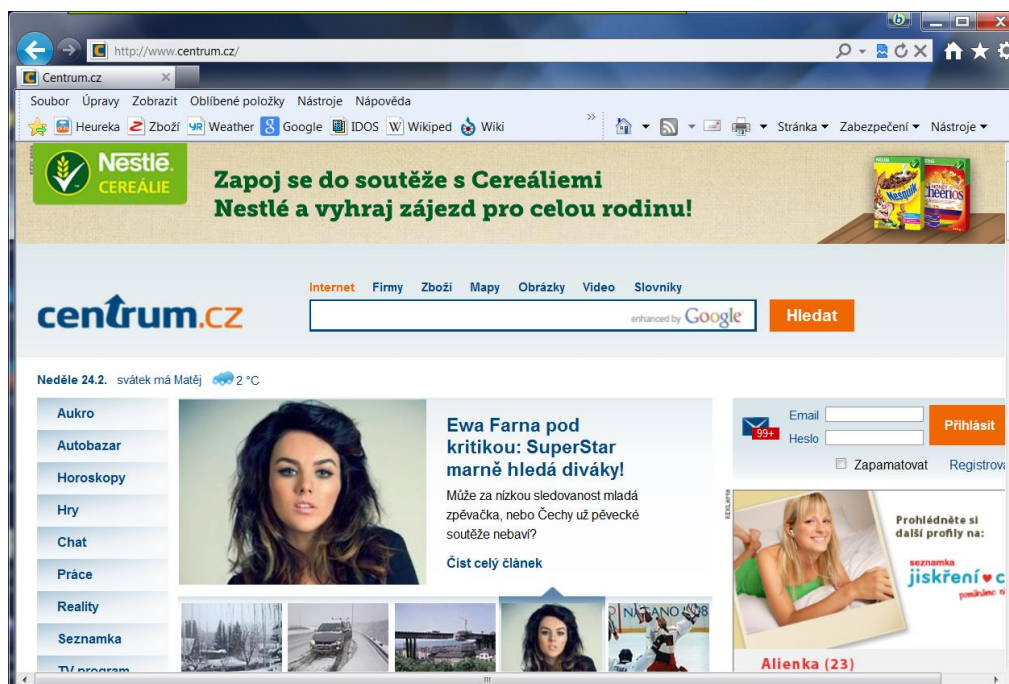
http://www.centrum.cz/

Centrum.cz

Soubor Úpravy Zobrazit Oblíbené položky Nástroje Nápověda

Heureka Zboží Weather Google IDOS Wikiped Wiki

Stránka ▾ Zabezpečení ▾ Nástroje ▾

Nestlé CEREÁLIE

Zapoj se do soutěže s Cereáliemi Nestlé a vyhraj zájezd pro celou rodinu!

Nesquik Cheerios

centrum.cz

Internet Firmy Zboží Mapy Obrázky Video Slovníky

enhanced by Google

Hledat

Neděle 24.2. svátek má Matěj 2 °C

Aukro
Autobazar
Horoskopy
Hry
Chat
Práce
Reality
Seznamka
TV program

Ewa Farna pod kritikou: SuperStar marně hledá diváky!

Může za nízkou sledovanost mladá zpěvačka, nebo Čechy už pěvecké soutěže nebaví?

Číst celý článek

NAGANO 98

Email
Heslo
99+
Přihlásit
Zapamatovat Registrova

REKLAMA

Prohlédněte si další profily na:

seznamka jiskření c

Alienka (23)